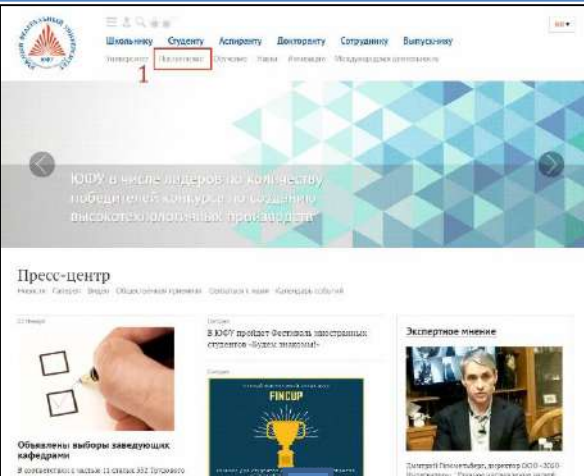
Школьнику Студенту Аспиранту Докторанту Сотруднику Выпускнику

Университет Поступление Обучение Наука Инновации Международная деятельность

1

ЮФУ в числе лидеров по количеству победителей конкурса по созданию высокотехнологичных производств

Пресс-центр

Новости События Видео Общественная приемная Связаться с нами Календарь событий

Объявлены выборы заведующих кафедрами

В соответствии с частью 11 статьи 332 Трудового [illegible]

В ЮФУ пройдет Фестиваль иностранных студентов «Будем знакомы!»

FINCUP

Экспертное мнение

Дмитрий Пономаренко, директор ООО «3DiO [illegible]